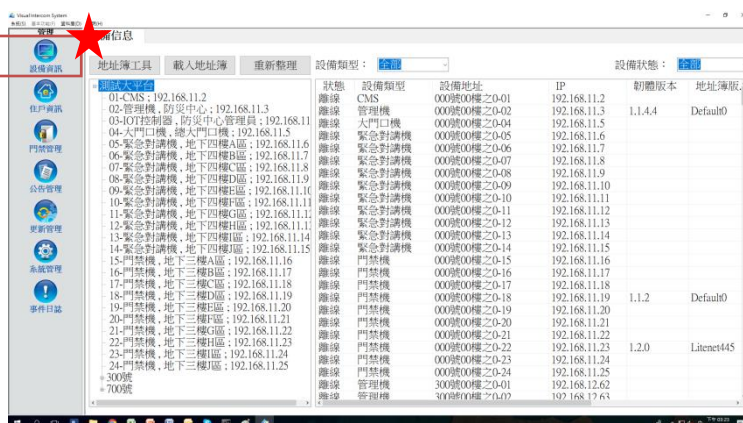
VisualIntercom System
系統(S) 基本功能(B) 選取視窗(W) 說明(H)
管理
備信息
設備資訊
住戶資訊
門禁管理
公告管理
更新管理
系統管理
事件日誌
地址簿工具 載入地址簿 重新整理
設備類型： 全部
設備狀態： 全部
測試大平台
01-CMS ; 192.168.11.2
02-管理機 , 防災中心 ; 192.168.11.3
03-IOT控制器 , 防災中心管理員 ; 192.168.11
04-大門口機 , 總大門口機 ; 192.168.11.5
05-緊急對講機 , 地下四樓A區 ; 192.168.11.6
06-緊急對講機 , 地下四樓B區 ; 192.168.11.7
07-緊急對講機 , 地下四樓C區 ; 192.168.11.8
08-緊急對講機 , 地下四樓D區 ; 192.168.11.9
09-緊急對講機 , 地下四樓E區 ; 192.168.11.10
10-緊急對講機 , 地下四樓F區 ; 192.168.11.11
11-緊急對講機 , 地下四樓G區 ; 192.168.11.12
12-緊急對講機 , 地下四樓H區 ; 192.168.11.13
13-緊急對講機 , 地下四樓I區 ; 192.168.11.14
14-緊急對講機 , 地下四樓J區 ; 192.168.11.15
15-門禁機 , 地下三樓A區 ; 192.168.11.16
16-門禁機 , 地下三樓B區 ; 192.168.11.17
17-門禁機 , 地下三樓C區 ; 192.168.11.18
18-門禁機 , 地下三樓D區 ; 192.168.11.19
19-門禁機 , 地下三樓E區 ; 192.168.11.20
20-門禁機 , 地下三樓F區 ; 192.168.11.21
21-門禁機 , 地下三樓G區 ; 192.168.11.22
22-門禁機 , 地下三樓H區 ; 192.168.11.23
23-門禁機 , 地下三樓I區 ; 192.168.11.24
24-門禁機 , 地下三樓J區 ; 192.168.11.25
300號
700號

| 狀態 | 設備類型 | 設備地址 | IP | 韌體版本 | 地址簿版本 |
|---|---|---|---|---|---|
| 離線 | CMS | 000號00樓之0-01 | 192.168.11.2 | | |
| 離線 | 管理機 | 000號00樓之0-02 | 192.168.11.3 | 1.1.4.4 | Default0 |
| 離線 | 大門口機 | 000號00樓之0-04 | 192.168.11.5 | | |
| 離線 | 緊急對講機 | 000號00樓之0-05 | 192.168.11.6 | | |
| 離線 | 緊急對講機 | 000號00樓之0-06 | 192.168.11.7 | | |
| 離線 | 緊急對講機 | 000號00樓之0-07 | 192.168.11.8 | | |
| 離線 | 緊急對講機 | 000號00樓之0-08 | 192.168.11.9 | | |
| 離線 | 緊急對講機 | 000號00樓之0-09 | 192.168.11.10 | | |
| 離線 | 緊急對講機 | 000號00樓之0-10 | 192.168.11.11 | | |
| 離線 | 緊急對講機 | 000號00樓之0-11 | 192.168.11.12 | | |
| 離線 | 緊急對講機 | 000號00樓之0-12 | 192.168.11.13 | | |
| 離線 | 緊急對講機 | 000號00樓之0-13 | 192.168.11.14 | | |
| 離線 | 緊急對講機 | 000號00樓之0-14 | 192.168.11.15 | | |
| 離線 | 門禁機 | 000號00樓之0-15 | 192.168.11.16 | | |
| 離線 | 門禁機 | 000號00樓之0-16 | 192.168.11.17 | | |
| 離線 | 門禁機 | 000號00樓之0-17 | 192.168.11.18 | | |
| 離線 | 門禁機 | 000號00樓之0-18 | 192.168.11.19 | 1.1.2 | Default0 |
| 離線 | 門禁機 | 000號00樓之0-19 | 192.168.11.20 | | |
| 離線 | 門禁機 | 000號00樓之0-20 | 192.168.11.21 | | |
| 離線 | 門禁機 | 000號00樓之0-21 | 192.168.11.22 | | |
| 離線 | 門禁機 | 000號00樓之0-22 | 192.168.11.23 | 1.2.0 | Litenet445 |
| 離線 | 門禁機 | 000號00樓之0-23 | 192.168.11.24 | | |
| 離線 | 門禁機 | 000號00樓之0-24 | 192.168.11.25 | | |
| 離線 | 管理機 | 300號00樓之0-01 | 192.168.12.62 | | |
| 離線 | 管理機 | 300號00樓之0-02 | 192.168.12.63 | | |